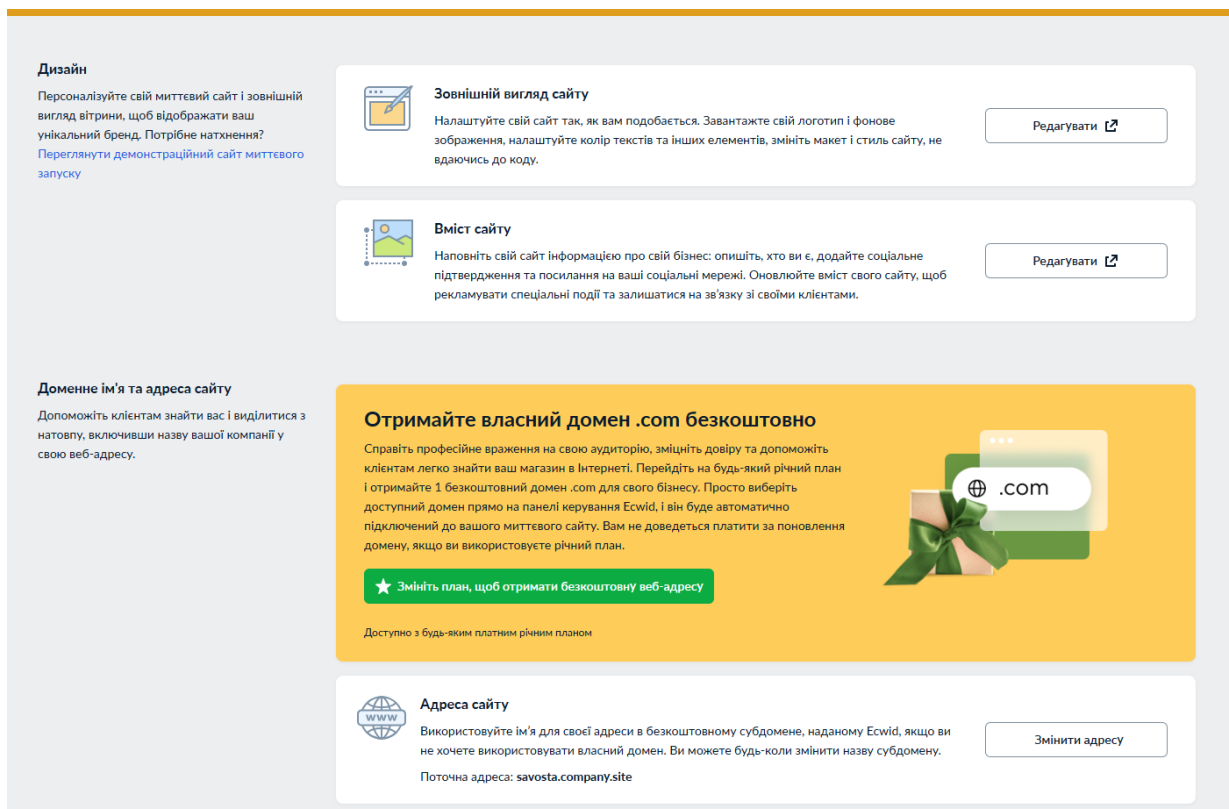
Дизайн

Персоналізуйте свій миттєвий сайт і зовнішній вигляд вітрини, щоб відображати ваш унікальний бренд. Потрібне натхнення?

Переглянути демонстраційний сайт миттєвого запуску

Зовнішній вигляд сайту

Налаштуйте свій сайт так, як вам подобається. Завантажте свій логотип і фонове зображення, налаштуйте колір текстів та інших елементів, змініть макет і стиль сайту, не вдаючись до коду.

Редагувати

Вміст сайту

Наповніть свій сайт інформацією про свій бізнес: опишіть, хто ви є, додайте соціальне підтвердження та посилання на ваші соціальні мережі. Оновлюйте вміст свого сайту, щоб рекламувати спеціальні події та залишатися на зв'язку зі своїми клієнтами.

Редагувати

Доменне ім'я та адреса сайту

Допоможіть клієнтам знайти вас і виділитися з натовпу, включивши назву вашої компанії у свою веб-адресу.

Отримайте власний домен .com безкоштовно

Справіть професійне враження на свою аудиторію, зміцніть довіру та допоможіть клієнтам легко знайти ваш магазин в Інтернеті. Перейдіть на будь-який річний план і отримайте 1 безкоштовний домен .com для свого бізнесу. Просто виберіть доступний домен прямо на панелі керування Ecwid, і він буде автоматично підключений до вашого миттєвого сайту. Вам не доведеться платити за поновлення домену, якщо ви використовуєте річний план.

.com

Змініть план, щоб отримати безкоштовну веб-адресу

Доступно з будь-яким платним річним планом

WWW

Адреса сайту

Використовуйте ім'я для своєї адреси в безкоштовному субдомене, наданому Ecwid, якщо ви не хочете використовувати власний домен. Ви можете будь-коли змінити назву субдомену.

Поточна адреса: savosta.company.site

Змінити адресу